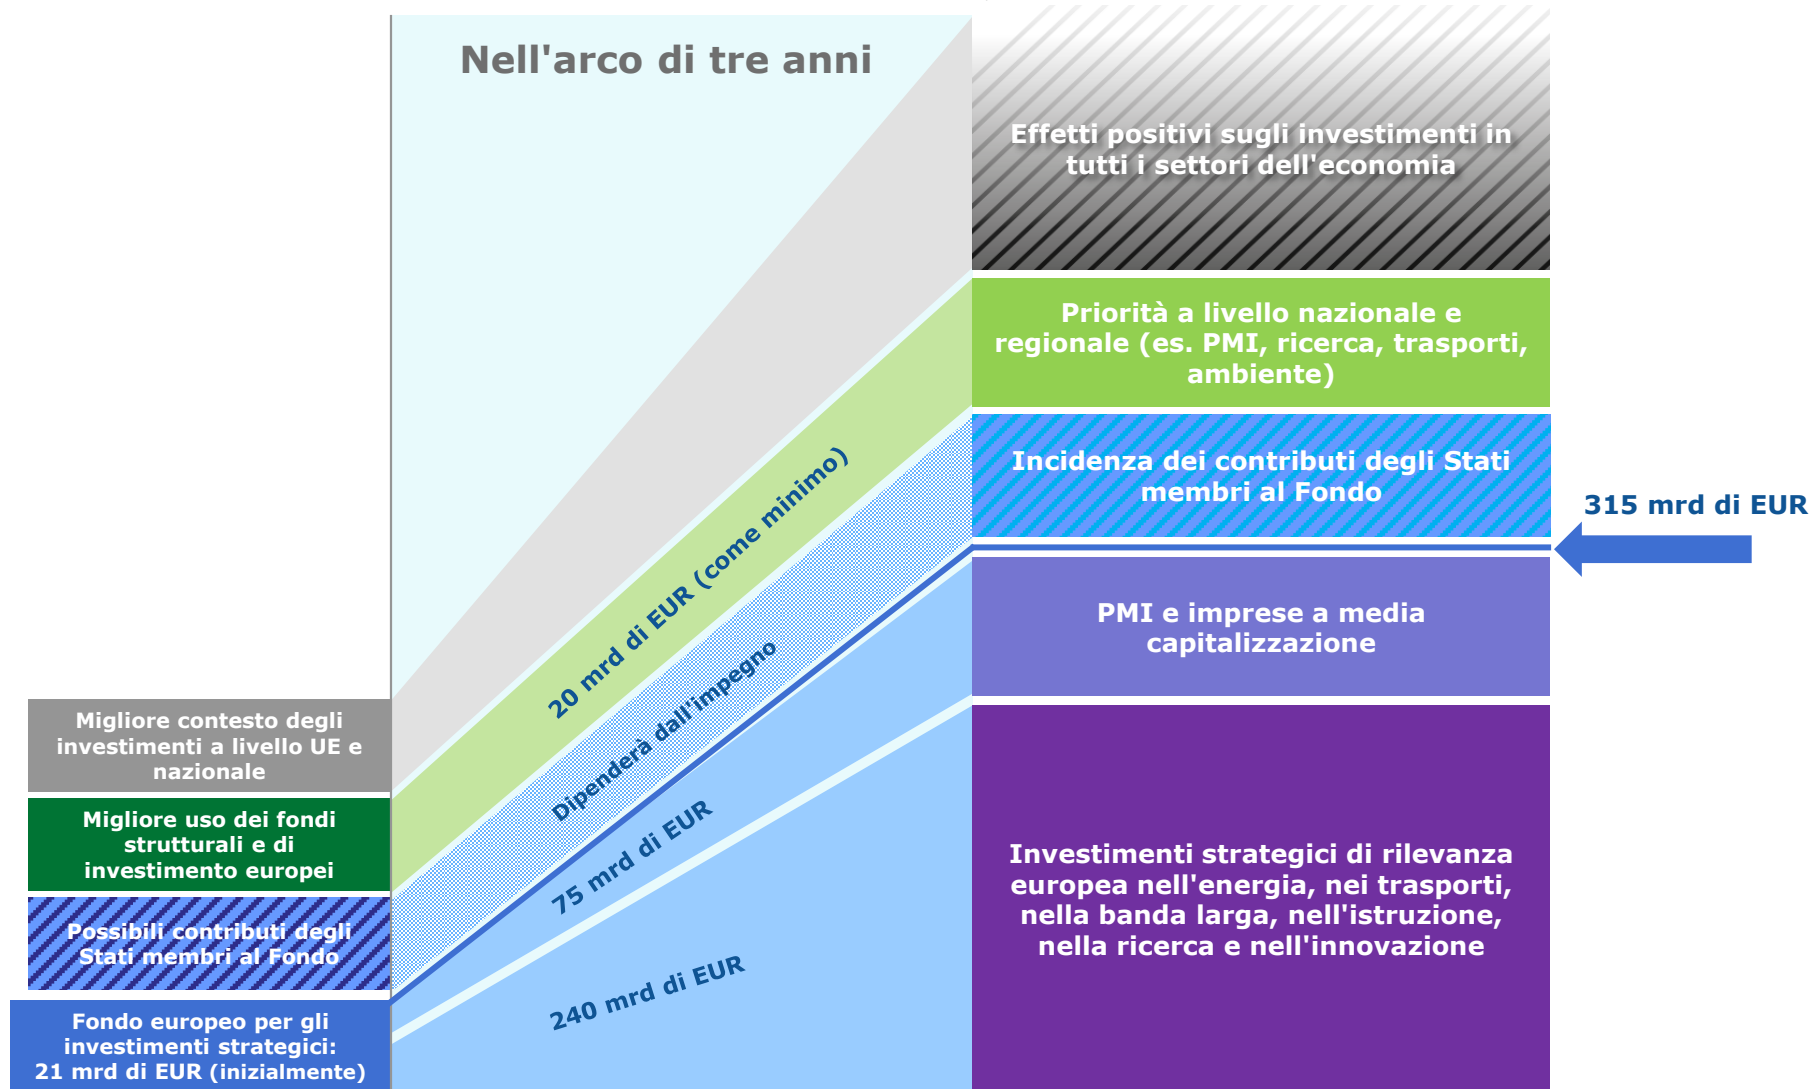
Nell'arco di tre anni

Effetti positivi sugli investimenti in tutti i settori dell'economia

Priorità a livello nazionale e regionale (es. PMI, ricerca, trasporti, ambiente)

Incidenza dei contributi degli Stati membri al Fondo

315 mrd di EUR

PMI e imprese a media capitalizzazione

Investimenti strategici di rilevanza europea nell'energia, nei trasporti, nella banda larga, nell'istruzione, nella ricerca e nell'innovazione

20 mrd di EUR (come minimo)

Dipenderà dall'impegno

75 mrd di EUR

240 mrd di EUR

Migliore contesto degli investimenti a livello UE e nazionale

Migliore uso dei fondi strutturali e di investimento europei

Possibili contributi degli Stati membri al Fondo

Fondo europeo per gli investimenti strategici: 21 mrd di EUR (inizialmente)